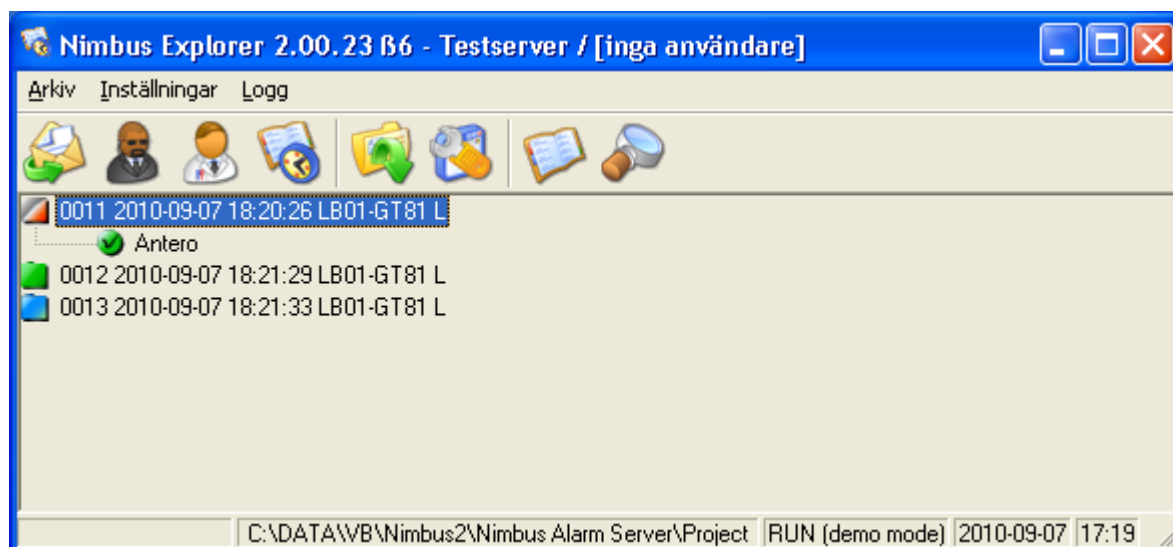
Nimbus Explorer 2.00.23 ß6 - Testserver / [inga användare]

Arkiv Inställningar Logg

0011 2010-09-07 18:20:26 LB01-GT81 L
Antero
0012 2010-09-07 18:21:29 LB01-GT81 L
0013 2010-09-07 18:21:33 LB01-GT81 L

C:\DATA\VB\Nimbus2\Nimbus Alarm Server\Project RUN (demo mode) 2010-09-07 17:19